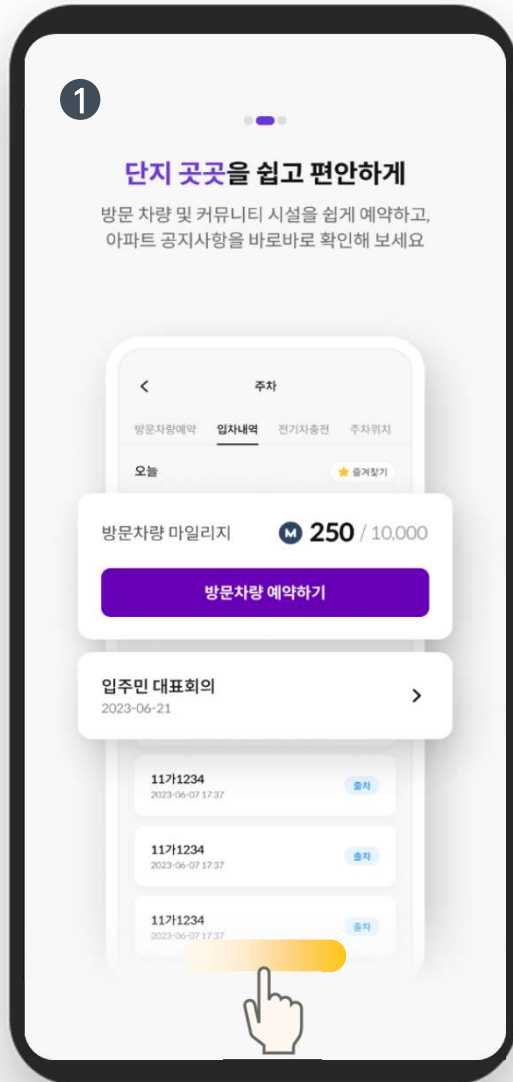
1

단지 곳곳을 쉽고 편안하게

방문 차량 및 커뮤니티 시설을 쉽게 예약하고, 아파트 공지사항을 바로바로 확인해 보세요

<

주차

방문차량예약 입차내역 전기차충전 주차위치

오늘

즐겨찾기

방문차량 마일리지

M 250 / 10,000

방문차량 예약하기

입주민 대표회의

2023-06-21

>

11가1234

2023-06-07 17:37

출차

11가1234

2023-06-07 17:37

출차

11가1234

2023-06-07 17:37

출차